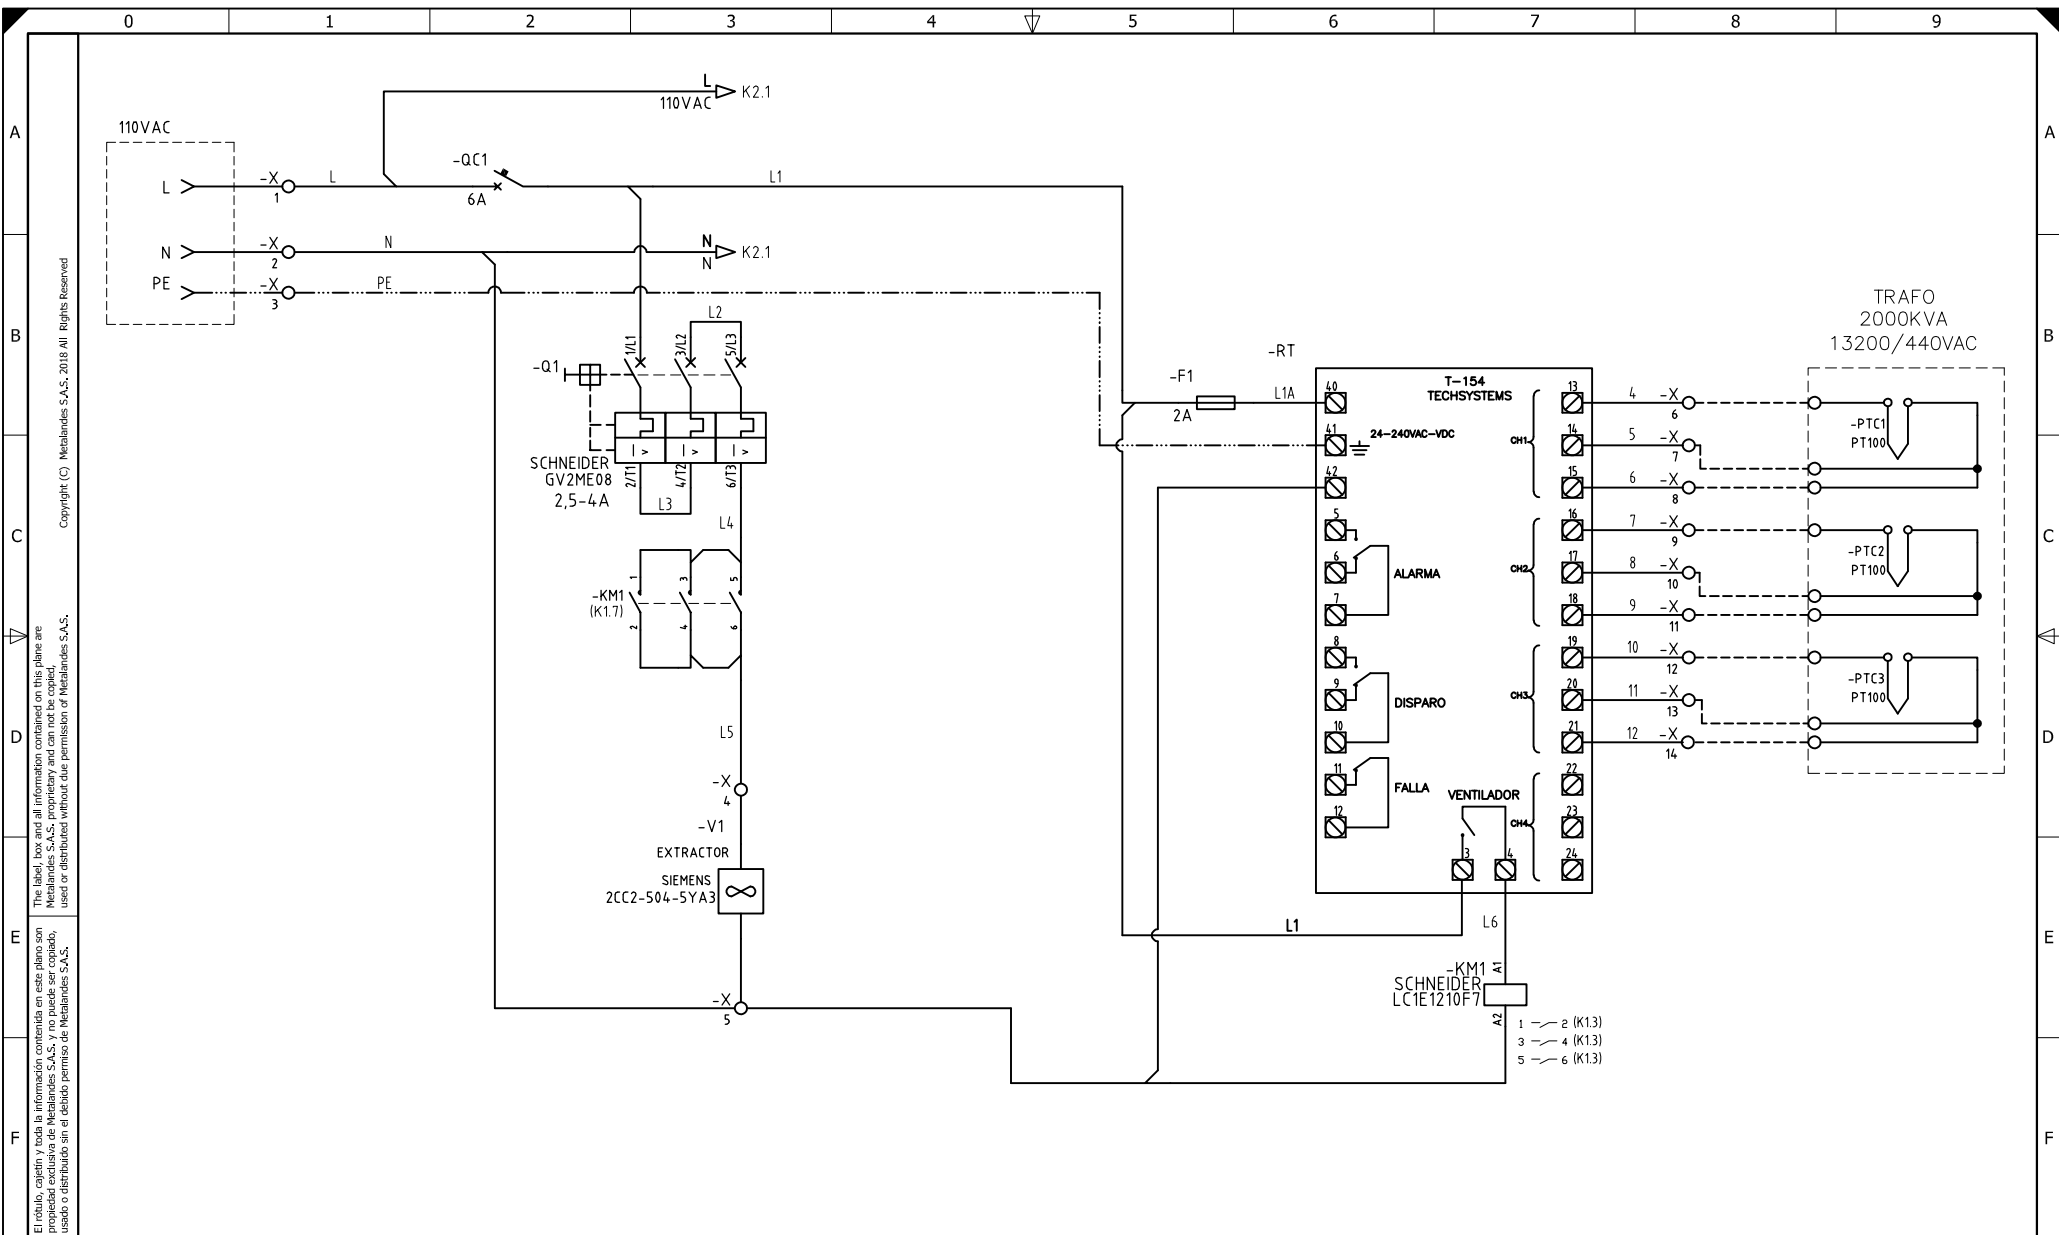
0 1 2 3 4 5 6 7 8 9

A B C D E F

Copyright (C) Metalandes S.A.S. 2018 All Rights Reserved

The label, box and all information contained on this plane are Metalandes S.A.S. proprietary and can not be copied, used or distributed without due permission of Metalandes S.A.S.

El rótulo, cajetín y toda la información contenida en este plano son propiedad exclusiva de Metalandes S.A.S. y no puede ser copiado, usado o distribuido sin el debido permiso de Metalandes S.A.S.

L
110VAC
K2.1

110VAC
L
N
PE
-X 1
-X 2
-X 3
L
N
PE
-QC1
6A
L1
N
N
K2.1

L2
-Q1
1/L1 3/L2 5/L3
SCHNEIDER
GV2ME08
2,5-4A
2/T1 4/T2 6/T3
L3
L4
-KM1
(K1.7)
1 3 5
2 4 6
L5
-X 4
-V1
EXTRACTOR
SIEMENS
2CC2-504-5YA3
-X 5

-RT
-F1
2A
L1A
T-154
TECHSYSTEMS
40
41
24-240VAC-VDC
42
5
6
7
ALARMA
8
9
10
DISPARO
11
12
FALLA
VENTILADOR
3 4
13 14 15 16 17 18 19 20 21 22 23 24
CH1 CH2 CH3 CH4
L1
L6
-KM1
SCHNEIDER
LC1E1210F7
A1
A2
1 — 2 (K1.3)
3 — 4 (K1.3)
5 — 6 (K1.3)

4 -X 6
5 -X 7
6 -X 8
7 -X 9
8 -X 10
9 -X 11
10 -X 12
11 -X 13
12 -X 14

TRAFO
2000KVA
13200/440VAC
-PTC1
PT100
-PTC2
PT100
-PTC3
PT100